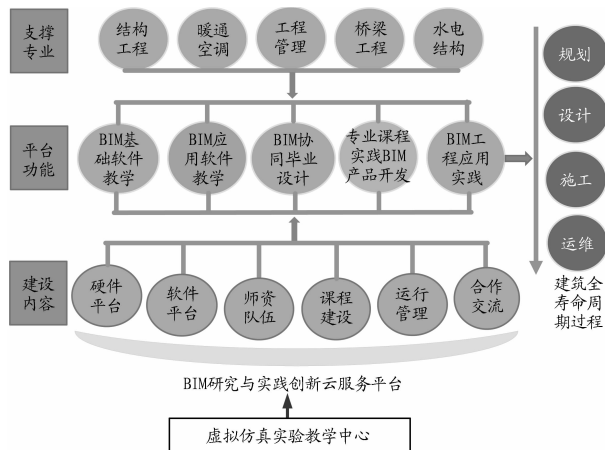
支撑专业

结构工程

暖通空调

工程管理

桥梁工程

水电结构

平台功能

BIM基础软件教学

BIM应用软件教学

BIM协同毕业设计

专业课程实践BIM产品开发

BIM工程应用实践

规划

设计

施工

运维

建筑全寿命周期过程

建设内容

硬件平台

软件平台

师资队伍

课程建设

运行管理

合作交流

BIM研究与实践创新云服务平台

虚拟仿真实验教学中心